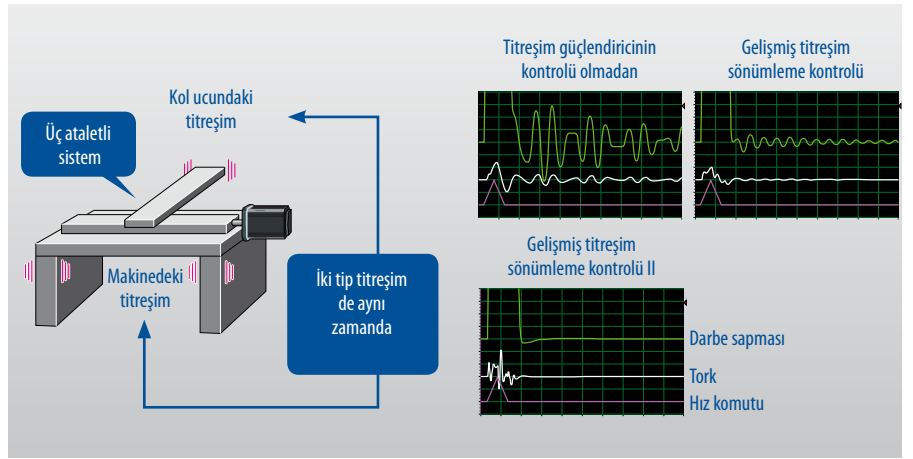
Üç ataletli sistem

Kol ucundaki titreşim

Makinedeki titreşim

İki tip titreşim de aynı zamanda

Titreşim güçlendiricinin kontrolü olmadan

Gelişmiş titreşim sönümleme kontrolü

Gelişmiş titreşim sönümleme kontrolü II

Darbe sapması

Tork

Hız komutu